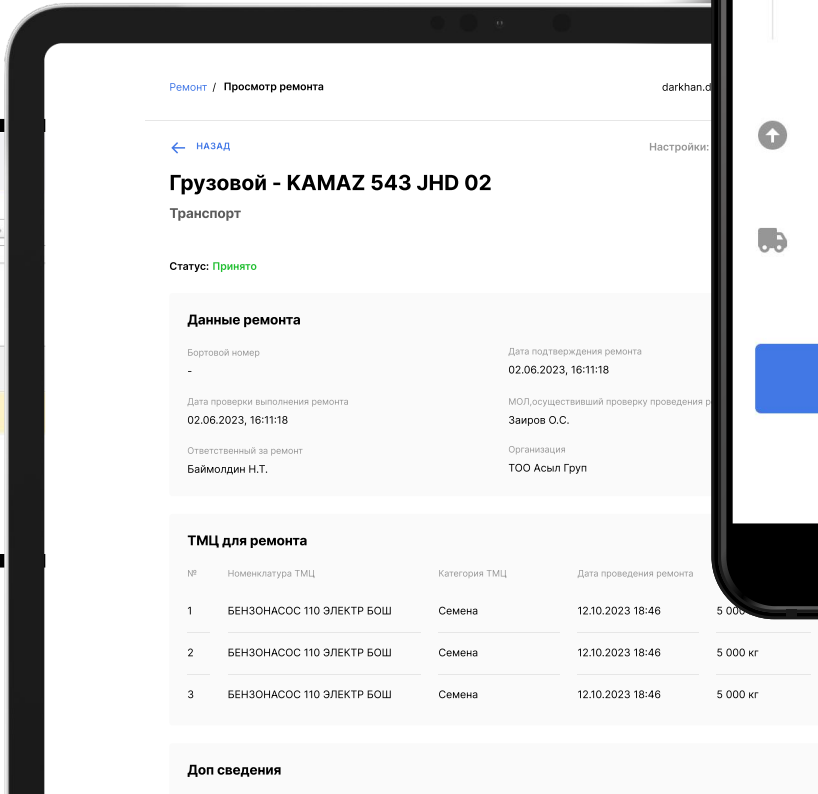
Ремонт / Просмотр ремонта

darkhan.d

← НАЗАД

Настройки:

Грузовой - KAMAZ 543 JHD 02

Транспорт

Статус: Принято

Данные ремонта

Бортовой номер
-

Дата подтверждения ремонта
02.06.2023, 16:11:18

Дата проверки выполнения ремонта
02.06.2023, 16:11:18

МОЛ,осуществивший проверку проведения р

Заиров О.С.

Ответственный за ремонт
Баймолдин Н.Т.

Организация
ТОО Асыл Груп

ТМЦ для ремонта

| № | Номенклатура ТМЦ | Категория ТМЦ | Дата проведения ремонта | |
|---|---|---|---|---|
| 1 | БЕНЗОНАСОС 110 ЭЛЕКТР БОШ | Семена | 12.10.2023 18:46 | 5 000 |
| 2 | БЕНЗОНАСОС 110 ЭЛЕКТР БОШ | Семена | 12.10.2023 18:46 | 5 000 кг |
| 3 | БЕНЗОНАСОС 110 ЭЛЕКТР БОШ | Семена | 12.10.2023 18:46 | 5 000 кг |

Доп сведения